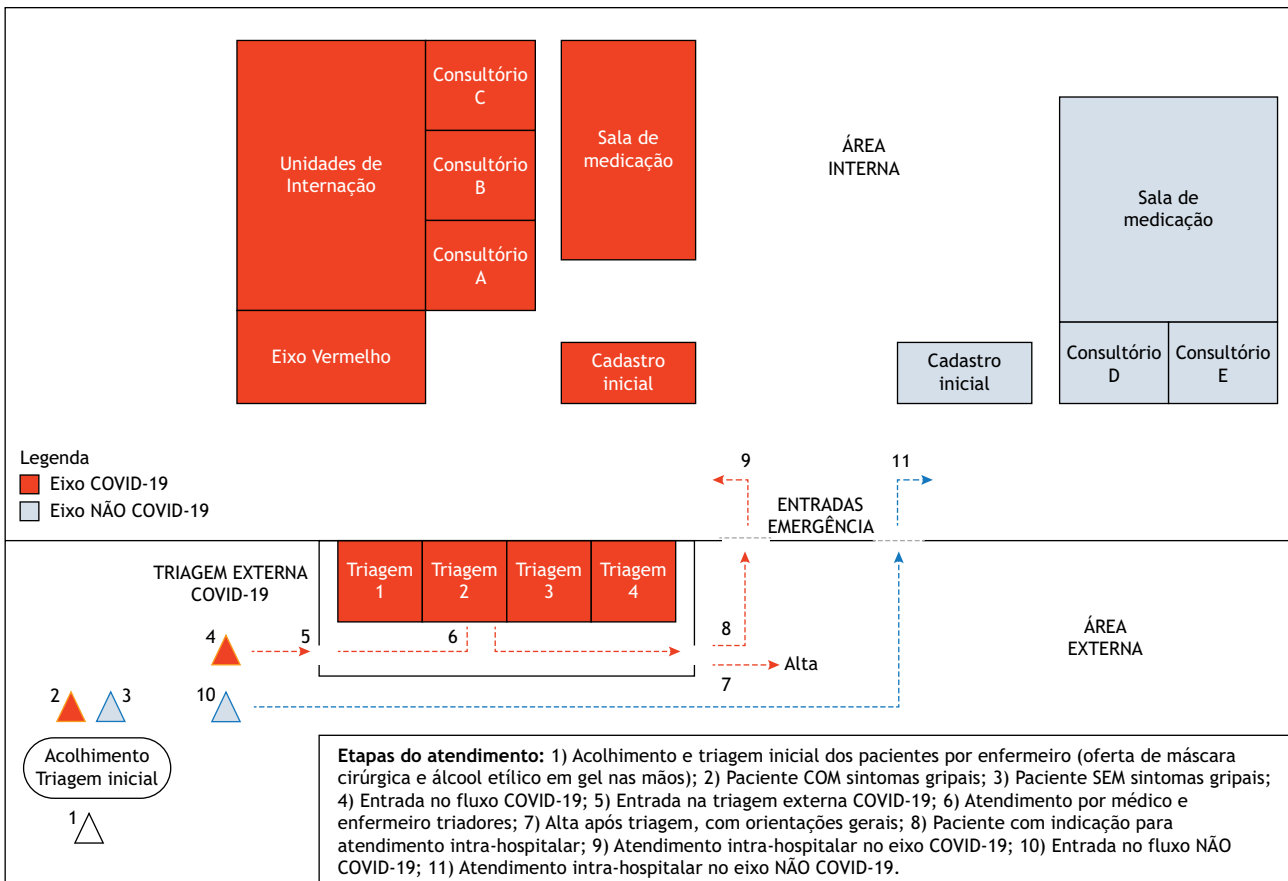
Unidades de Internação

Consultório C

Consultório B

Consultório A

Sala de medicação

ÁREA INTERNA

Sala de medicação

Eixo Vermelho

Cadastro inicial

Cadastro inicial

Consultório D

Consultório E

Legenda
Eixo COVID-19
Eixo NÃO COVID-19

9

11

ENTRADAS EMERGÊNCIA

TRIAGEM EXTERNA COVID-19

Triagem 1

Triagem 2

Triagem 3

Triagem 4

ÁREA EXTERNA

4

5

6

8

Alta

7

2

3

10

Acolhimento Triagem inicial

1

**Etapas do atendimento:** 1) Acolhimento e triagem inicial dos pacientes por enfermeiro (oferta de máscara cirúrgica e álcool etílico em gel nas mãos); 2) Paciente COM sintomas gripais; 3) Paciente SEM sintomas gripais; 4) Entrada no fluxo COVID-19; 5) Entrada na triagem externa COVID-19; 6) Atendimento por médico e enfermeiro triadores; 7) Alta após triagem, com orientações gerais; 8) Paciente com indicação para atendimento intra-hospitalar; 9) Atendimento intra-hospitalar no eixo COVID-19; 10) Entrada no fluxo NÃO COVID-19; 11) Atendimento intra-hospitalar no eixo NÃO COVID-19.